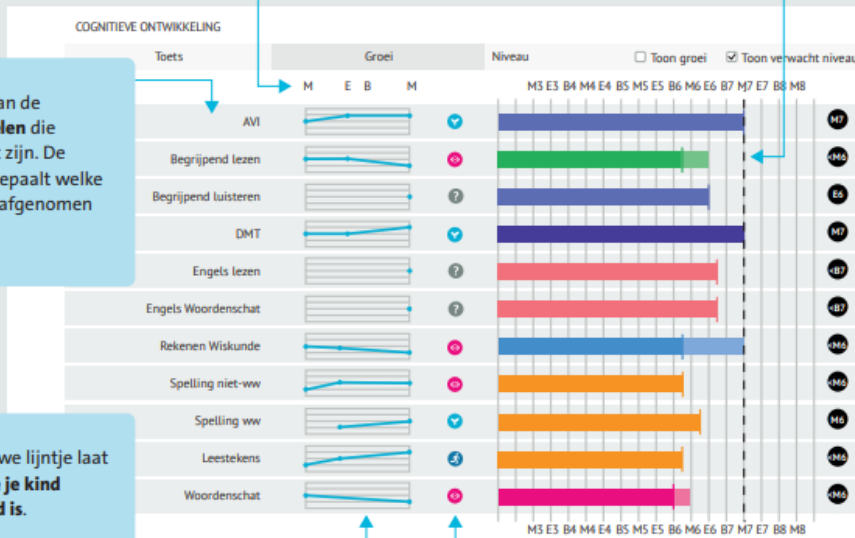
COGNITIEVE ONTWIKKELING

| Toets | Groei | Niveau |
|---|---|---|
| | M E B M | M3 E3 B4 M4 E4 B5 M5 E5 B6 M6 E6 B7 M7 E7 B8 M8 |
| AVI | | M7 |
| Begrijpend lezen | | <M6 |
| Begrijpend luisteren | | E6 |
| DMT | | M7 |
| Engels lezen | | <B7 |
| Engels Woordenschat | | <B7 |
| Rekenen Wiskunde | | <M6 |
| Spelling niet-ww | | <M6 |
| Spelling ww | | M6 |
| Leestekens | | M6 |
| Woordenschat | | <M6 |

☐ Toon groei ☑ Toon verwacht niveau

M3 E3 B4 M4 E4 B5 M5 E5 B6 M6 E6 B7 M7 E7 B8 M8

an de len die zijn. De epaalt welke afgenomen

we lijntje laat je kind d is.